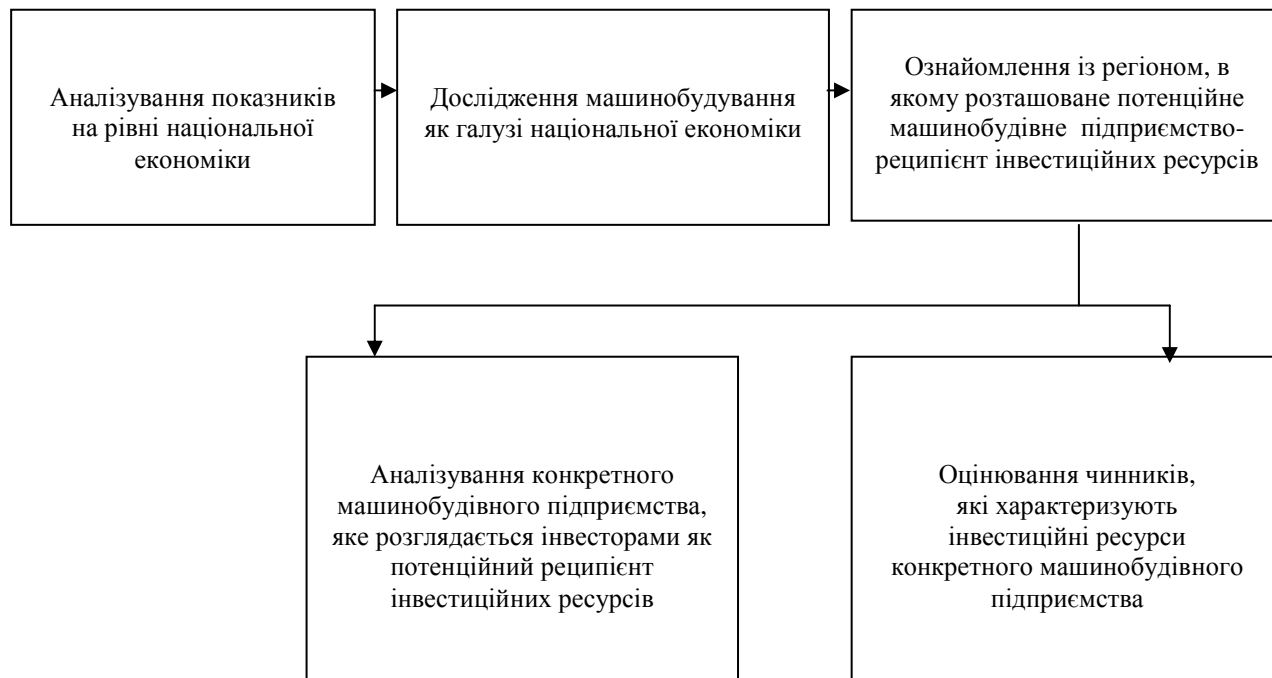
Аналізування показників на рівні національної економіки

Дослідження машинобудування як галузі національної економіки

Ознайомлення із регіоном, в якому розташоване потенційне машинобудівне підприємство-реципієнт інвестиційних ресурсів

Аналізування конкретного машинобудівного підприємства, яке розглядається інвесторами як потенційний реципієнт інвестиційних ресурсів

Оцінювання чинників, які характеризують інвестиційні ресурси конкретного машинобудівного підприємства